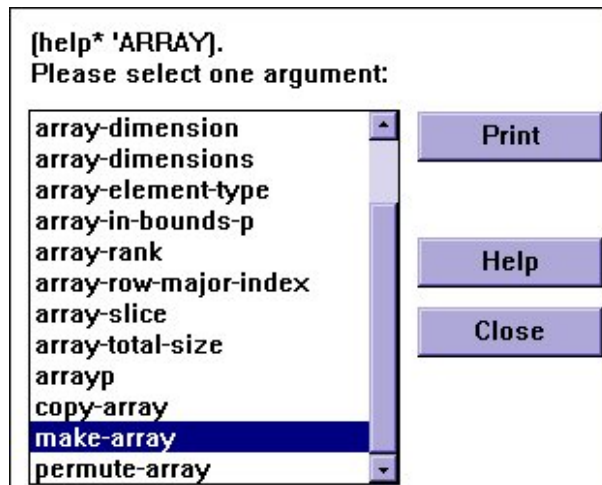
(help* 'ARRAY).
Please select one argument:

array-dimension
array-dimensions
array-element-type
array-in-bounds-p
array-rank
array-row-major-index
array-slice
array-total-size
arrayp
copy-array
make-array
permute-array

Print

Help

Close